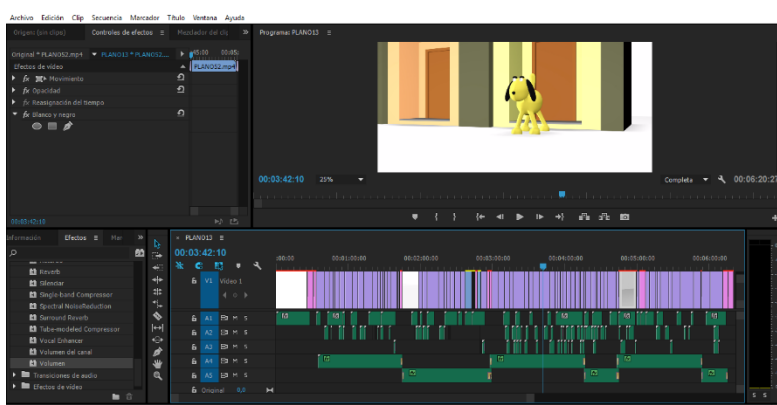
Archivo Edición Clip Secuencia Marcador Título Ventana Ayuda

Origen: (sin clips) Controles de efectos ≡ Mezclador de clip »

Original * PLANO52.mp4 ▾ PLANO13 * PLANO52... ▸ 05:00 00:05:

Efectos de vídeo PLANO52.mp4

▸ fx Movimiento

▸ fx Opacidad

▸ fx Reasignación del tiempo

▾ fx Blanco y negro

00:03:42:10

Programa: PLANO13 ≡

00:03:42:10 25% Completa 00:06:20:2

Información Efectos ≡ Mar »

Reverb

Silenciar

Single-band Compressor

Spectral NoiseReduction

Surround Reverb

Tube-modeled Compressor

Vocal Enhancer

Volumen del canal

Volumen

▸ Transiciones de audio

▸ Efectos de vídeo

× PLANO13 ≡

00:03:42:10

:00:00 00:01:00:00 00:02:00:00 00:03:00:00 00:04:00:00 00:05:00:00 00:06:00:00

V1 Vídeo 1

A1 M S

A2 M S

A3 M S

A4 M S

A5 M S

Original 0,0

S S